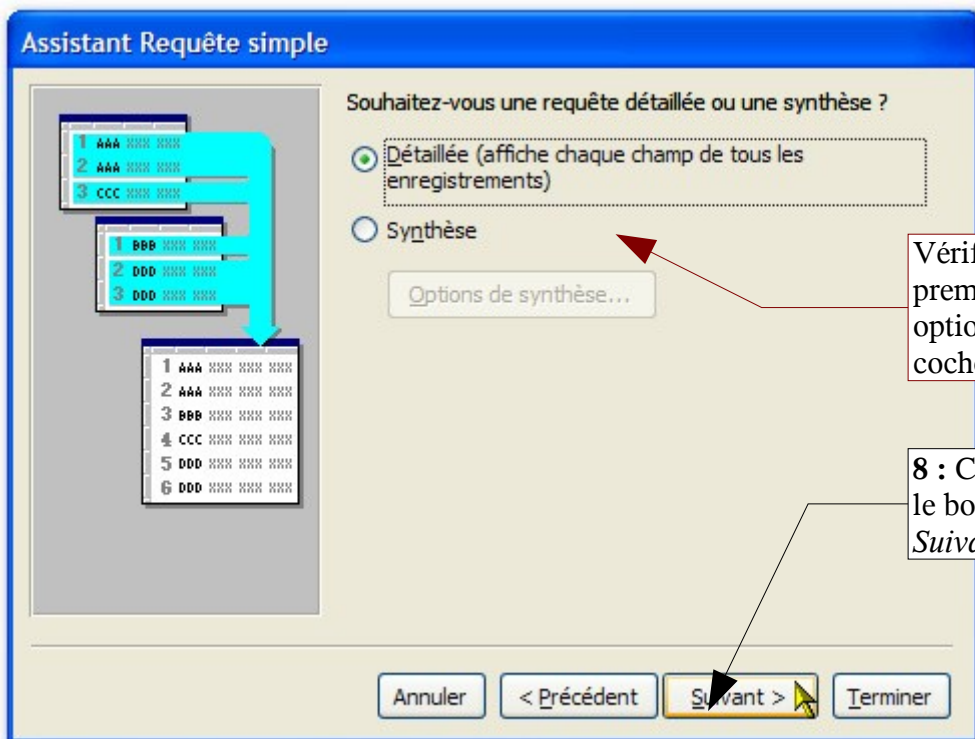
Assistant Requête simple

1 AAA XXX XXX
2 AAA XXX XXX
3 CCC XXX XXX

1 BBB XXX XXX
2 DDD XXX XXX
3 DDD XXX XXX

1 AAA XXX XXX XXX
2 AAA XXX XXX XXX
3 BBB XXX XXX XXX
4 CCC XXX XXX XXX
5 DDD XXX XXX XXX
6 DDD XXX XXX XXX

Souhaitez-vous une requête détaillée ou une synthèse ?

Détaillée (affiche chaque champ de tous les enregistrements)

Synthèse

Options de synthèse...

Vérif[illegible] prem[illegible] optio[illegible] coche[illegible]

8 : C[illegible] le bo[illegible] Suiva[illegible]

Annuler

< Précédent

Suivant >

Terminer